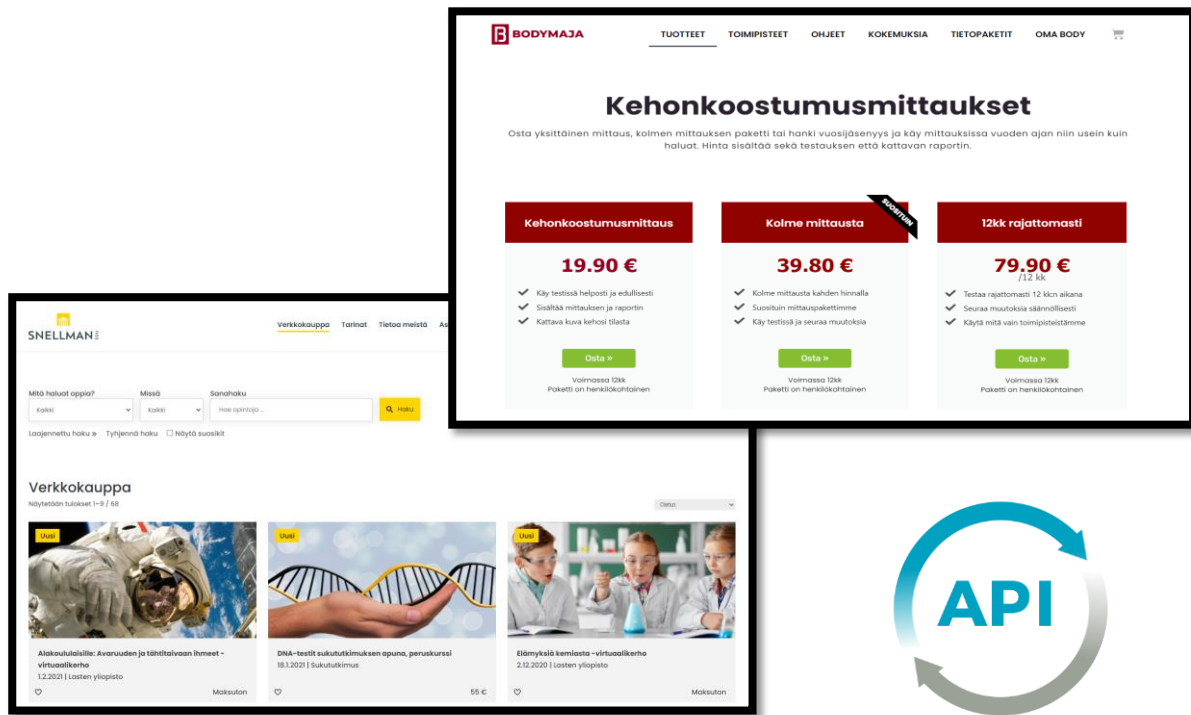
BODYMAJA

TUOTTEET TOIMIPISTEET OHJEET KOKEMUKSIA TIETOPAKETIT OMA BODY

Kehonkoostumusmittaukset

Osta yksittäinen mittaus, kolmen mittauksen paketti tai hanki vuosijäsenyys ja käy mittauksissa vuoden ajan niin usein kuin haluat. Hinta sisältää sekä testauksen että kattavan raportin.

Kehonkoostumusmittaus

19.90 €

Käy testissä helposti ja edullisesti
Sisältää mittauksen ja raportin
Kattava kuva kehosi tilasta

Osta »

Voimassa 12kk
Paketti on henkilökohtainen

Kolme mittausta

SUOSITUIN

39.80 €

Kolme mittausta kahden hinnalla
Suosituin mittauspakettimme
Käy testissä ja seuraa muutoksia

Osta »

Voimassa 12kk
Paketti on henkilökohtainen

12kk rajattomasti

79.90 €
/12 kk

Testaa rajattomasti 12 kk:n aikana
Seuraa muutoksia säännöllisesti
Käytä mitä vain toimipisteistämme

Osta »

Voimassa 12kk
Paketti on henkilökohtainen

SNELLMAN

Verkkokauppa Tarinat Tietoa meistä As

Mitä haluat oppia? Missä Sanahaku
Kaikki Kaikki Hae opintoja... Haku

Laajennettu haku » Tyhjennä haku Näytä suosikit

Verkkokauppa
Näytetään tulokset 1–9 / 68

Oletus

Uusi
Alakoululaisille: Avaruuden ja tähtitaivaan ihmeet - virtuaalikerho
1.2.2021 | Lasten yliopisto
Maksuton

Uusi
DNA-testit sukututkimuksen apuna, peruskurssi
18.1.2021 | Sukututkimus
55 €

Uusi
Elämyksiä kemiasta -virtuaalikerho
2.12.2020 | Lasten yliopisto
Maksuton

API